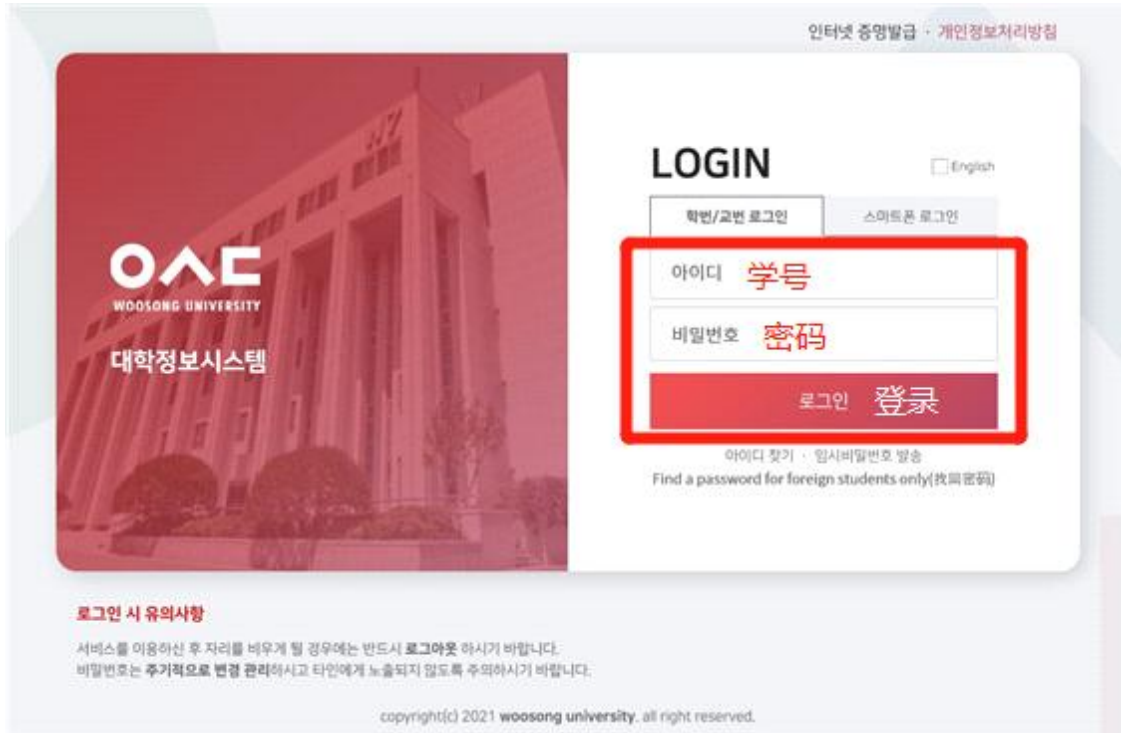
인터넷 증명발급 · 개인정보처리방침

ㅇㅅㄷ
WOOSONG UNIVERSITY
대학정보시스템

LOGIN
English

학번/교번 로그인
스마트폰 로그인

아이디 学号
비밀번호 密码
로그인 登录

아이디 찾기 · 임시비밀번호 발송
Find a password for foreign students only(找回密码)

로그인 시 유의사항
서비스를 이용하신 후 자리를 비우게 될 경우에는 반드시 로그아웃 하시기 바랍니다.
비밀번호는 주기적으로 변경 관리하시고 타인에게 노출되지 않도록 주의하시기 바랍니다.

copyright(c) 2021 woosong university. all right reserved.